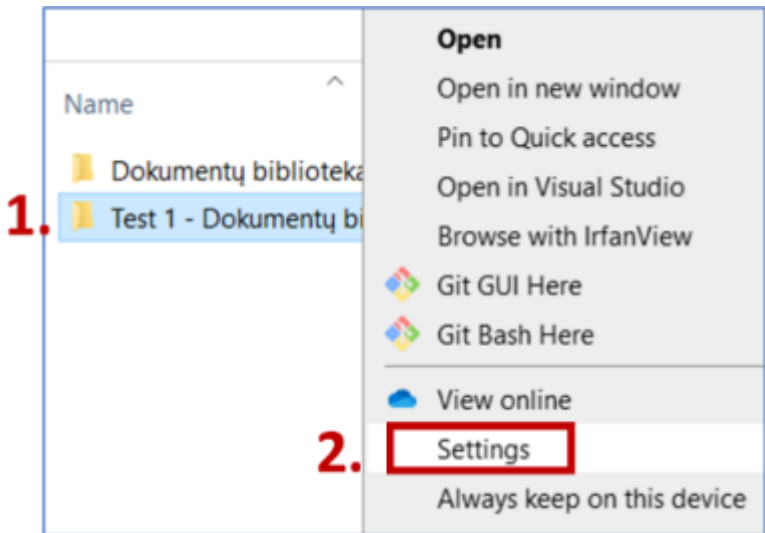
Name

Dokumentų biblioteka

1.

Test 1 - Dokumentų bi

Open
Open in new window
Pin to Quick access
Open in Visual Studio
Browse with IrfanView
Git GUI Here
Git Bash Here
View online

2.

Settings
Always keep on this device